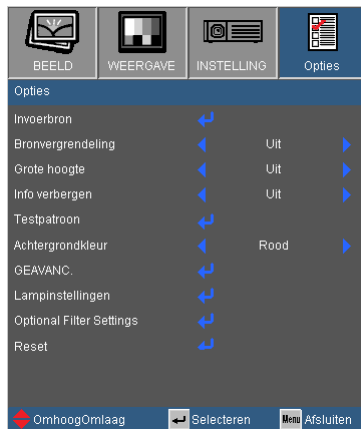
BEELD WEERGAVE INSTELLING Opties

Opties

Invoerbron

Bronvergrendeling Uit

Grote hoogte Uit

Info verbergen Uit

Testpatroon

Achtergrondkleur Rood

GEAVANC.

Lampinstellingen

Optional Filter Settings

Reset

OmhoogOmlaag Selecteren Menu Afsluiten